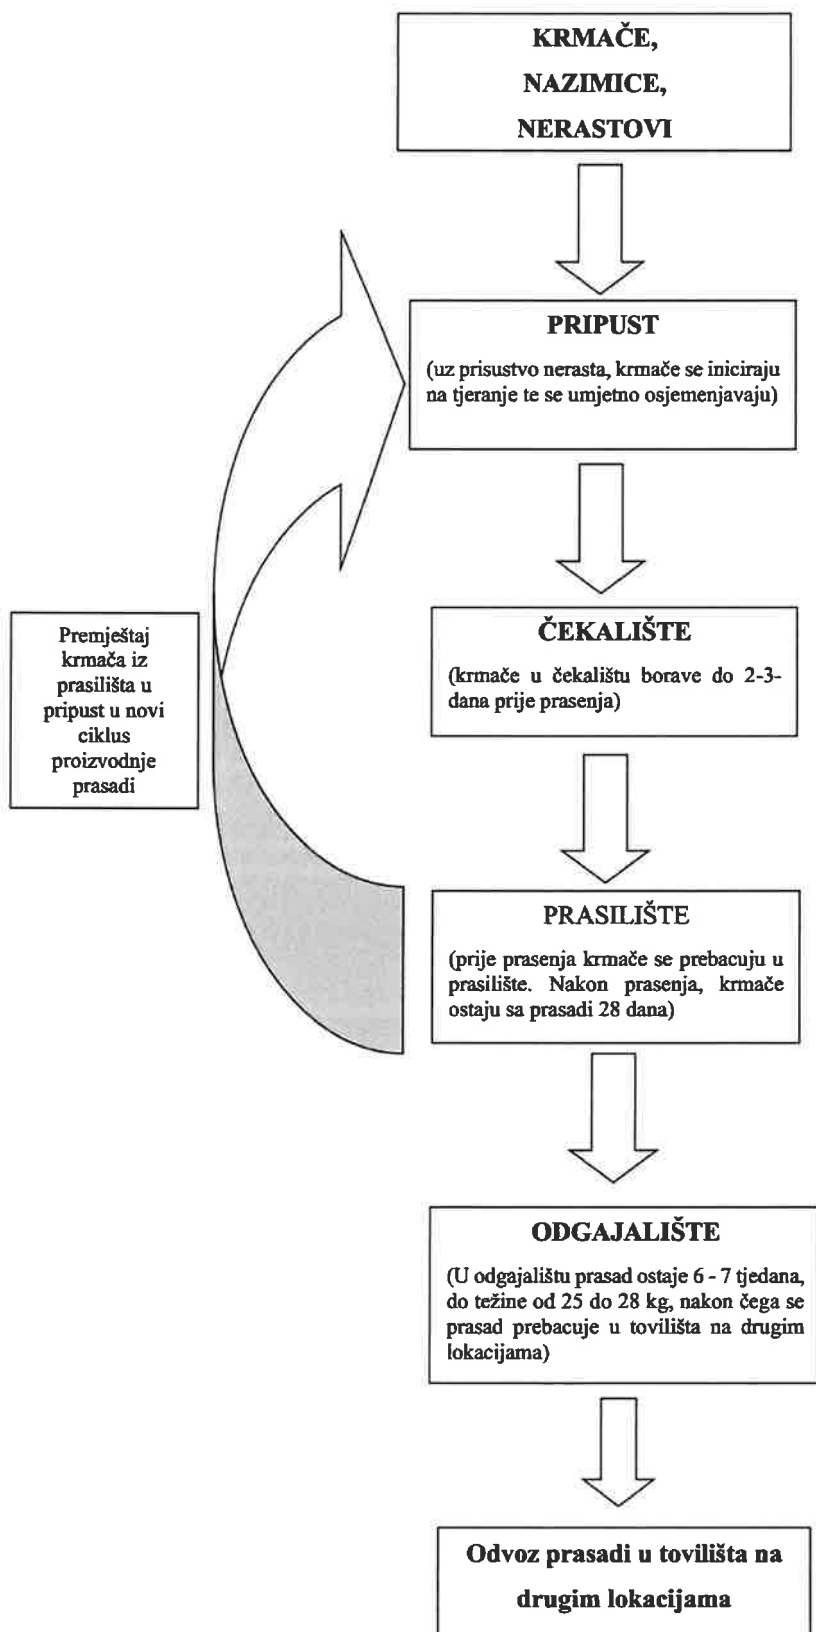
KRMAČE,
NAZIMICE,
NERASTOVI

PRIPUST

(uz prisustvo nerasta, krmače se iniciraju na tjeranje te se umjetno osjemenjavaju)

Premještaj krmača iz prasilišta u pripust u novi ciklus proizvodnje prasadi

ČEKALIŠTE

(krmače u čekalištu borave do 2-3-dana prije prasenja)

PRASILIŠTE

(prije prasenja krmače se prebacuju u prasilište. Nakon prasenja, krmače ostaju sa prasadi 28 dana)

ODGAJALIŠTE

(U odgajalištu prasad ostaje 6 - 7 tjedana, do težine od 25 do 28 kg, nakon čega se prasad prebacuje u tovilišta na drugim lokacijama)

Odvoz prasadi u tovilišta na drugim lokacijama